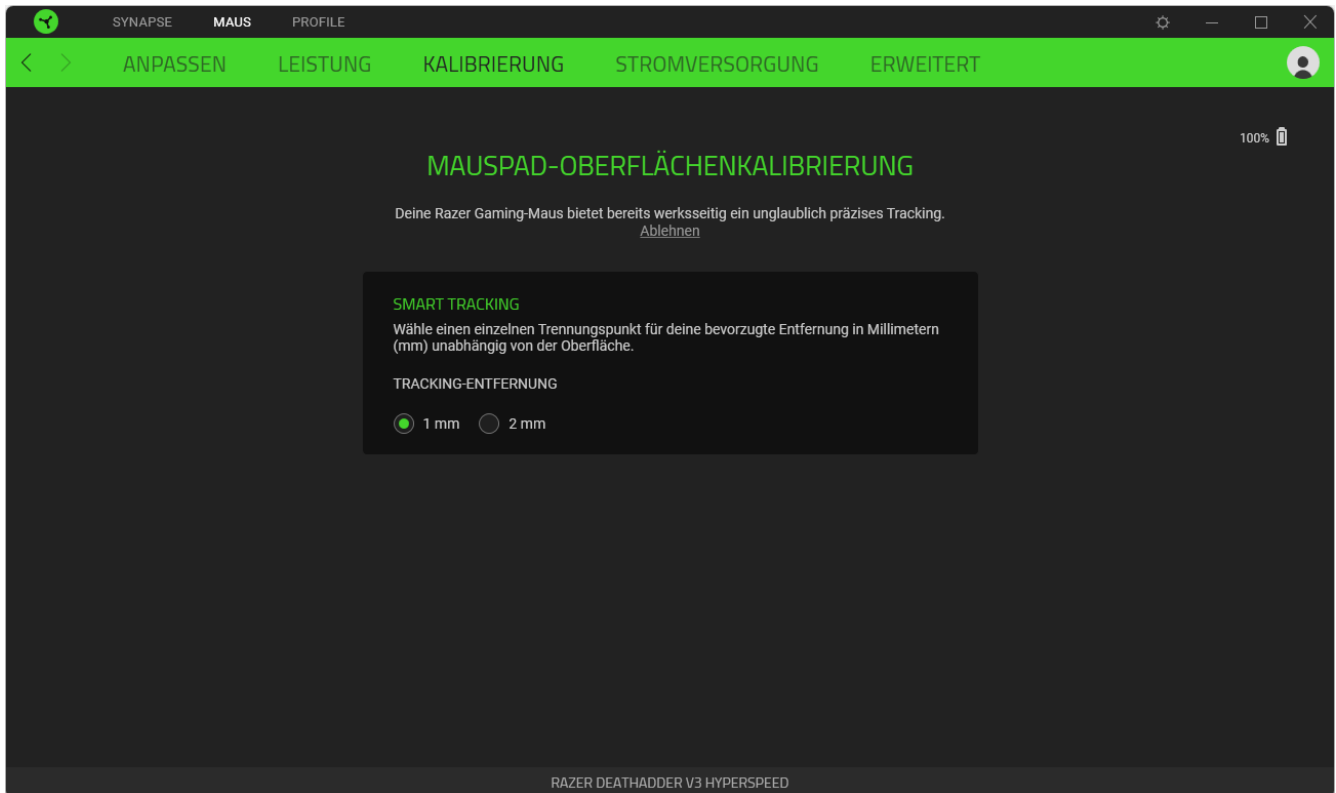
SYNAPSE MAUS PROFILE

ANPASSEN LEISTUNG KALIBRIERUNG STROMVERSORGUNG ERWEITERT

100%

MAUSPAD-OBERFLÄCHENKALIBRIERUNG

Deine Razer Gaming-Maus bietet bereits werksseitig ein unglaublich präzises Tracking.
Ablehnen

SMART TRACKING
Wähle einen einzelnen Trennungspunkt für deine bevorzugte Entfernung in Millimetern (mm) unabhängig von der Oberfläche.

TRACKING-ENTFERNUNG

1 mm 2 mm

RAZER DEATHADDER V3 HYPERSPEED